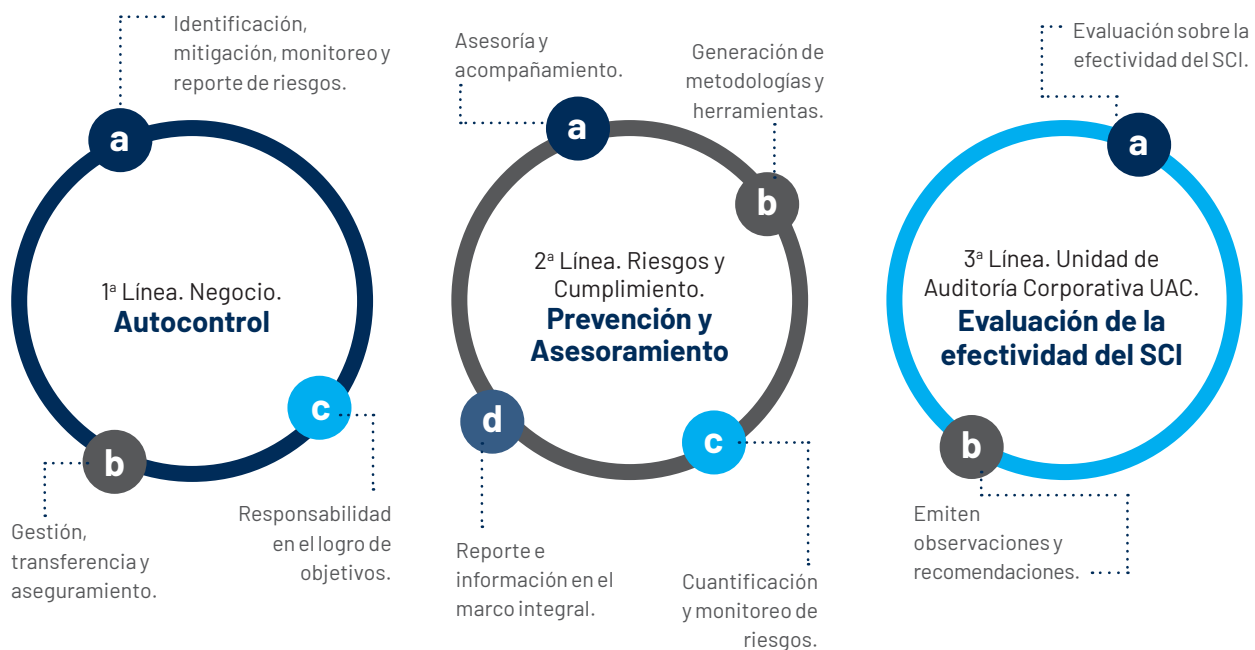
Identificación, mitigación, monitoreo y reporte de riesgos.

a

1ª Línea. Negocio.
**Autocontrol**

c

b

Gestión, transferencia y aseguramiento.

Responsabilidad en el logro de objetivos.

Asesoría y acompañamiento.

Generación de metodologías y herramientas.

a

b

2ª Línea. Riesgos y Cumplimiento.
**Prevención y Asesoramiento**

d

c

Reporte e información en el marco integral.

Cuantificación y monitoreo de riesgos.

Evaluación sobre la efectividad del SCI.

a

3ª Línea. Unidad de Auditoría Corporativa UAC.
**Evaluación de la efectividad del SCI**

b

Emiten observaciones y recomendaciones.